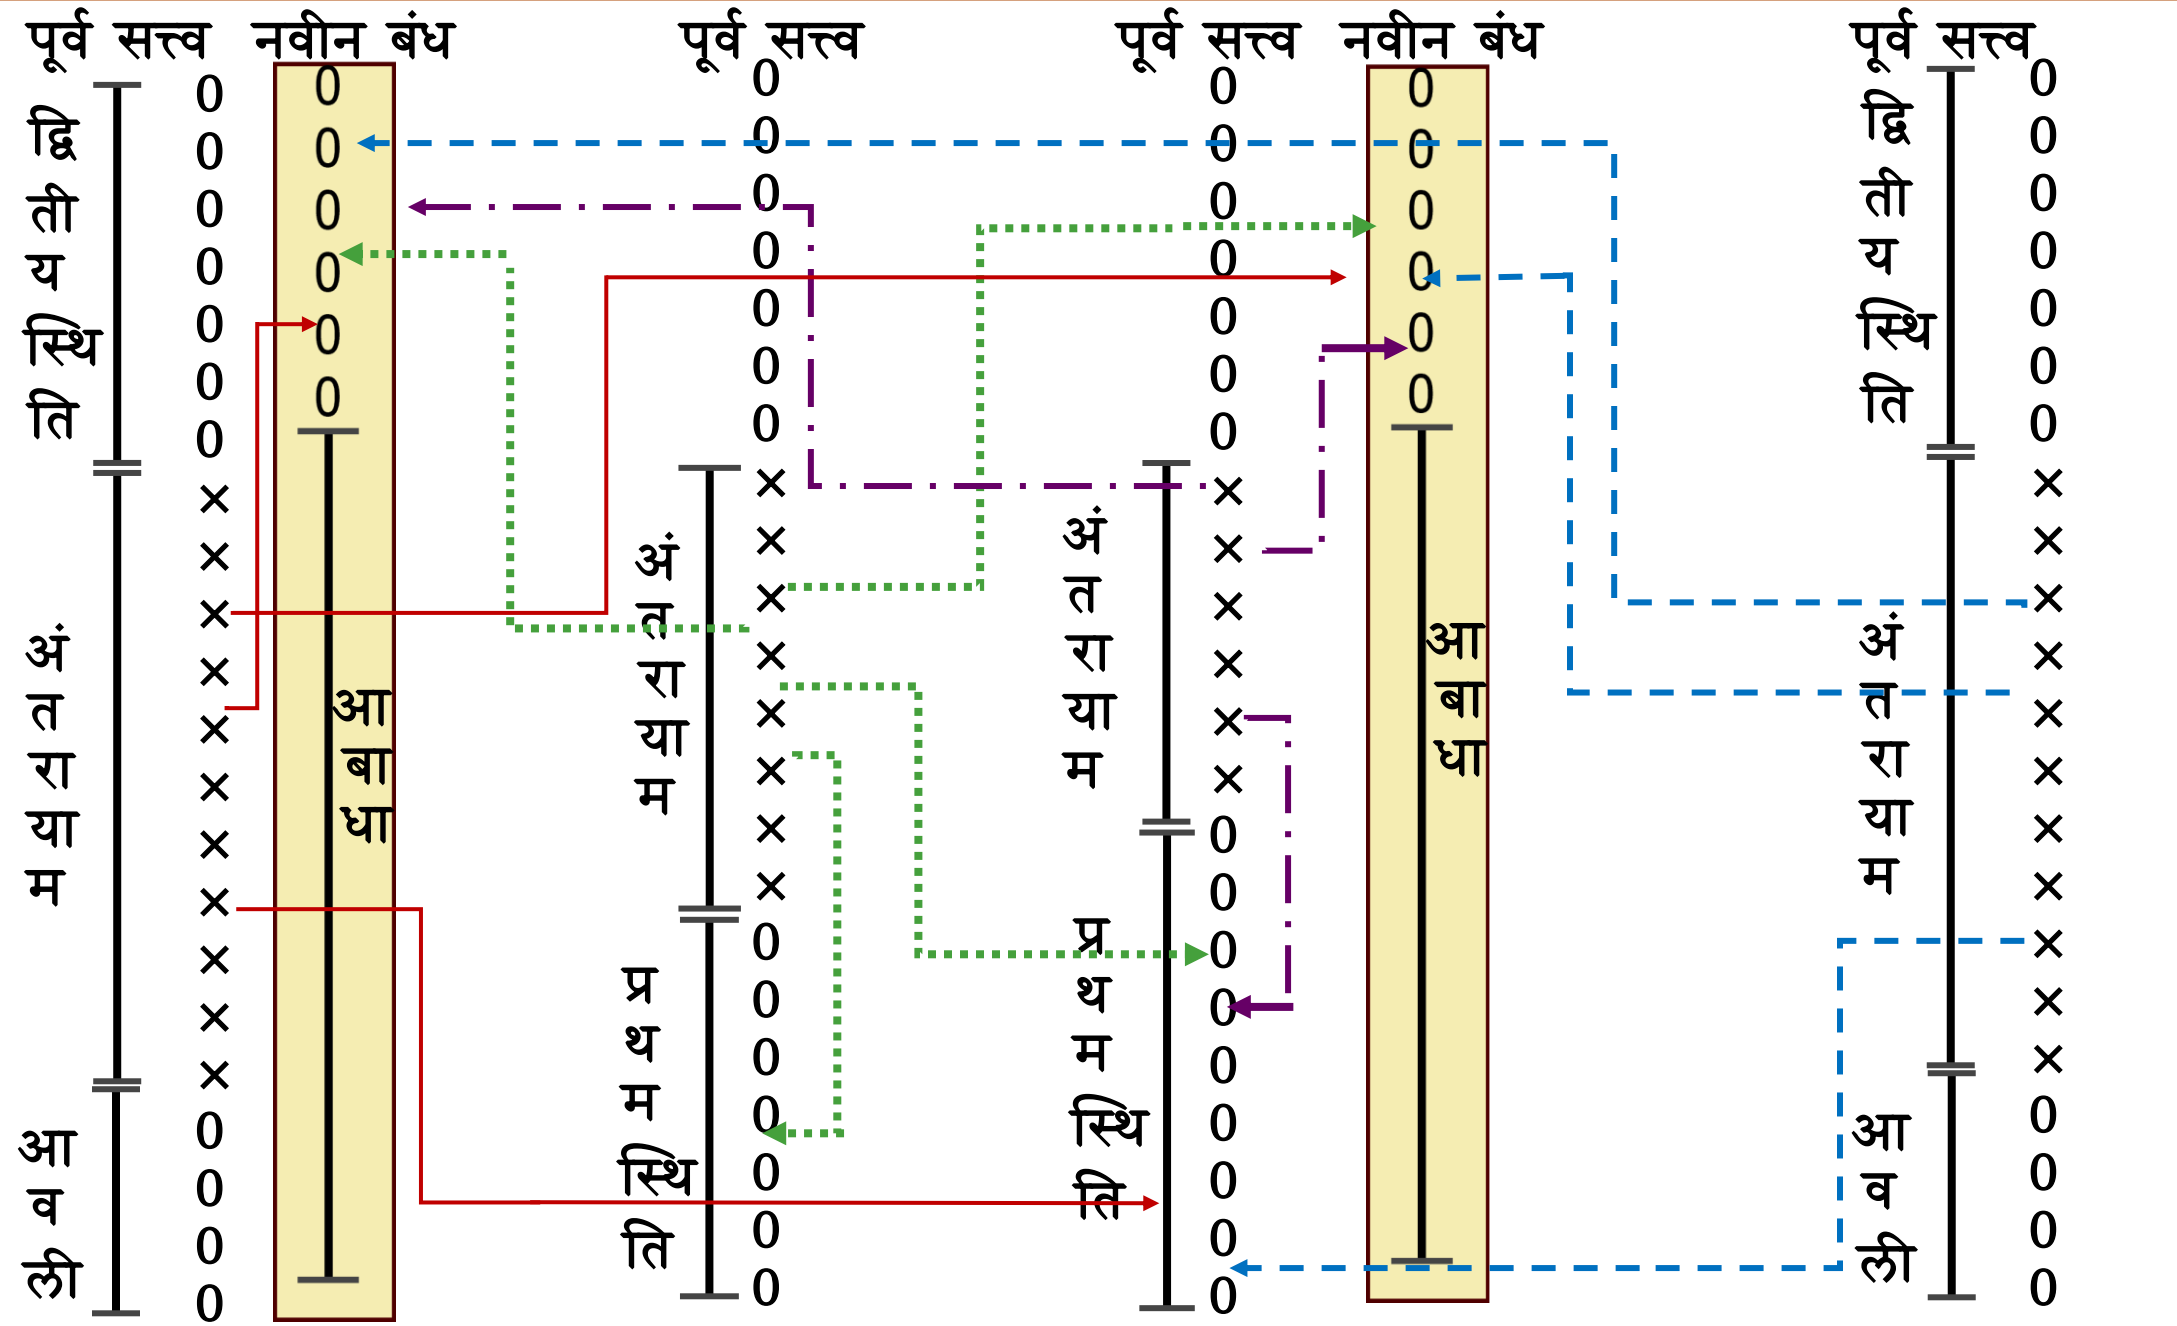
पूर्व सत्त्व नवीन बंध पूर्व सत्त्व पूर्व सत्त्व नवीन बंध पूर्व सत्त्व

द्वि ती य स्थि ति

0 0 0 0 0 0 0 × × × × × × × × × × × 0 0 0 0

0 0 0 0 0 0

आ बा धा

अं त रा या म

आ व ली

0 0 0 0 0 0 0 × × × × × × × × 0 0 0 0 0 0 0

अं त रा या म

प्र थ म स्थि ति

0 0 0 0 0 0 0 × × × × × × 0 0 0 0 0 0 0 0

अं त रा या म

प्र थ म स्थि ति

0 0 0 0 0 0 0

आ बा धा

द्वि ती य स्थि ति

0 0 0 0 0 0 0 × × × × × × × × × × × 0 0 0 0

अं त रा या म

आ व ली